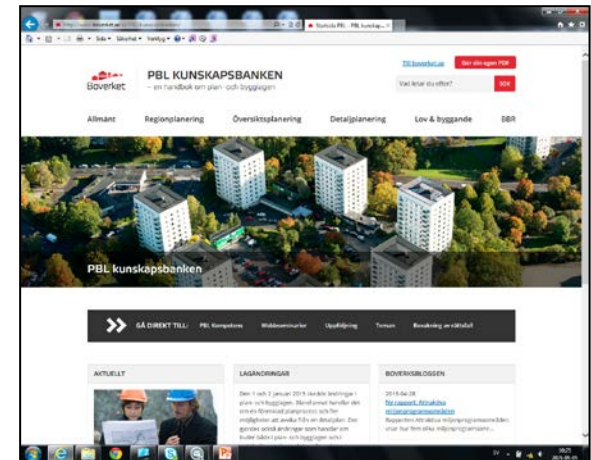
Startsida PBL - PBL kunskap... ×

Sida ▾ Säkerhet ▾ Verktyg ▾

Boverket

PBL KUNSKAPSBANKEN
– en handbok om plan- och bygglagen

Till boverket.se

Skapa din egen PDF

Vad letar du efter?

SÖK

Allmänt Regionplanering Översiktsplanering Detaljplanering Lov & byggande BBR

PBL kunskapsbanken

GÅ DIREKT TILL: PBL Kompetens Webbseminarier Uppföljning Teman Beräkning av sikthåll

AKTUELLT

LAGÄNDRINGAR

Den 1 och 2 januari 2015 ändrades lagen för plan- och bygglagen. Bland annat handlar det om ett förenklat planprocess och fler möjligheter att avvika från en detaljplan. Det gjordes också ändringar som handlar om buller från plan- och bygglagen.

BOVERKSBLOGGEN

2015-04-28
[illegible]
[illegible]

SV 10:21 2015-05-05